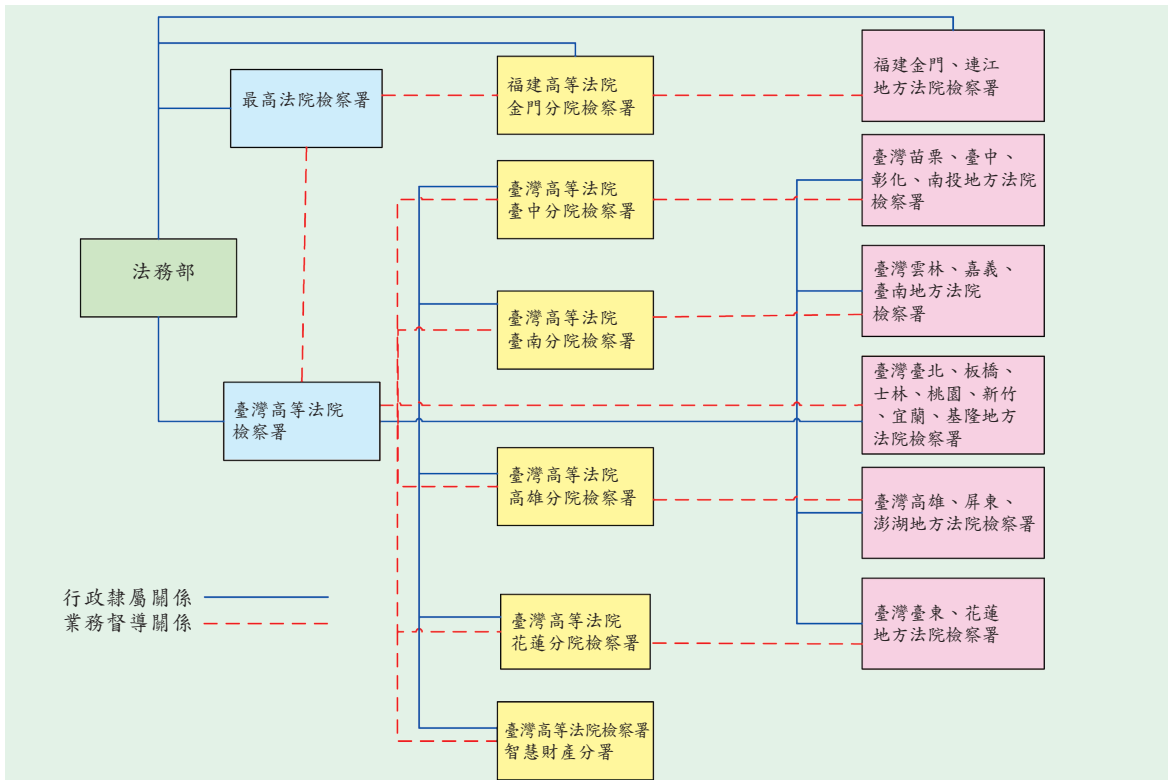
法務部

最高法院檢察署

臺灣高等法院檢察署

福建高等法院金門分院檢察署

臺灣高等法院臺中分院檢察署

臺灣高等法院臺南分院檢察署

臺灣高等法院高雄分院檢察署

臺灣高等法院花蓮分院檢察署

臺灣高等法院檢察署智慧財產分署

福建金門、連江地方法院檢察署

臺灣苗栗、臺中、彰化、南投地方法院檢察署

臺灣雲林、嘉義、臺南地方法院檢察署

臺灣臺北、板橋、士林、桃園、新竹、宜蘭、基隆地方法院檢察署

臺灣高雄、屏東、澎湖地方法院檢察署

臺灣臺東、花蓮地方法院檢察署

行政隸屬關係
業務督導關係